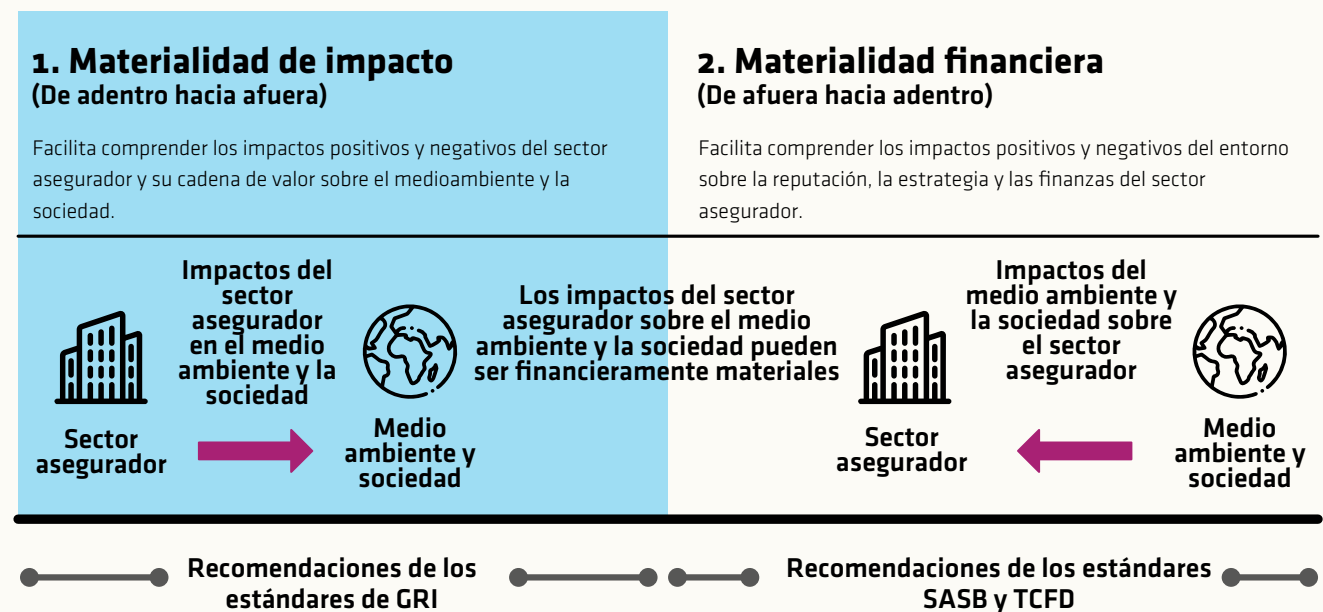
1. Materialidad de impacto
(De adentro hacia afuera)

Facilita comprender los impactos positivos y negativos del sector asegurador y su cadena de valor sobre el medioambiente y la sociedad.

2. Materialidad financiera
(De afuera hacia adentro)

Facilita comprender los impactos positivos y negativos del entorno sobre la reputación, la estrategia y las finanzas del sector asegurador.

Impactos del sector asegurador en el medio ambiente y la sociedad

Sector asegurador

Medio ambiente y sociedad

Los impactos del sector asegurador sobre el medio ambiente y la sociedad pueden ser financieramente materiales

Impactos del medio ambiente y la sociedad sobre el sector asegurador

Sector asegurador

Medio ambiente y sociedad

Recomendaciones de los estándares de GRI

Recomendaciones de los estándares SASB y TCFD